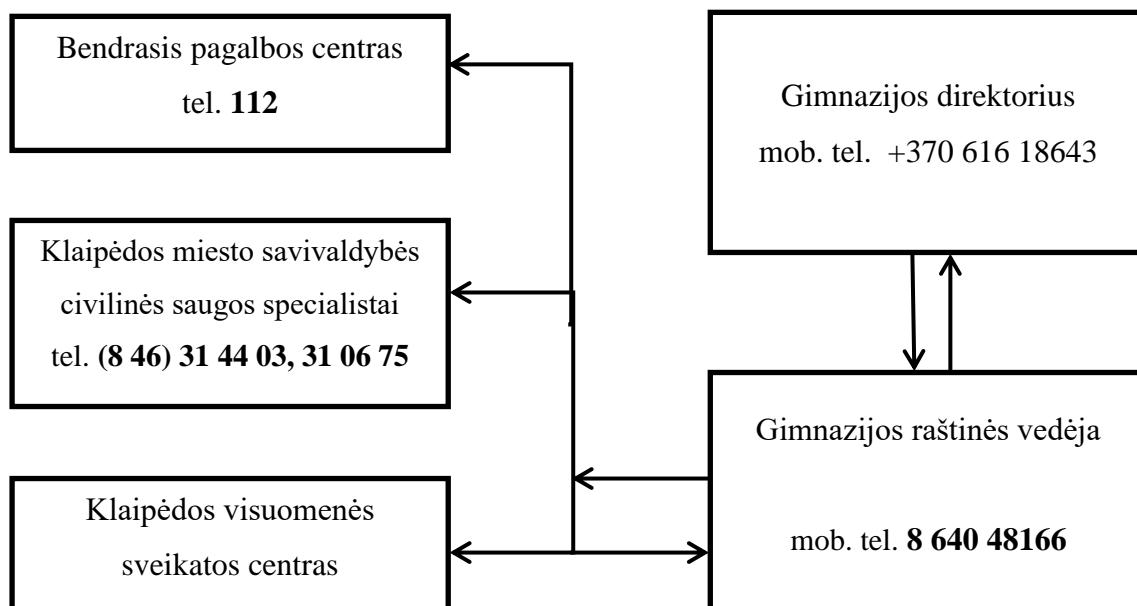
Bendrasis pagalbos centras
tel. **112**

Klaipėdos miesto savivaldybės civilinės saugos specialistai
tel. **(8 46) 31 44 03, 31 06 75**

Klaipėdos visuomenės sveikatos centras

Gimnazijos direktorius
mob. tel. +370 616 18643

Gimnazijos raštinės vedėja
mob. tel. **8 640 48166**